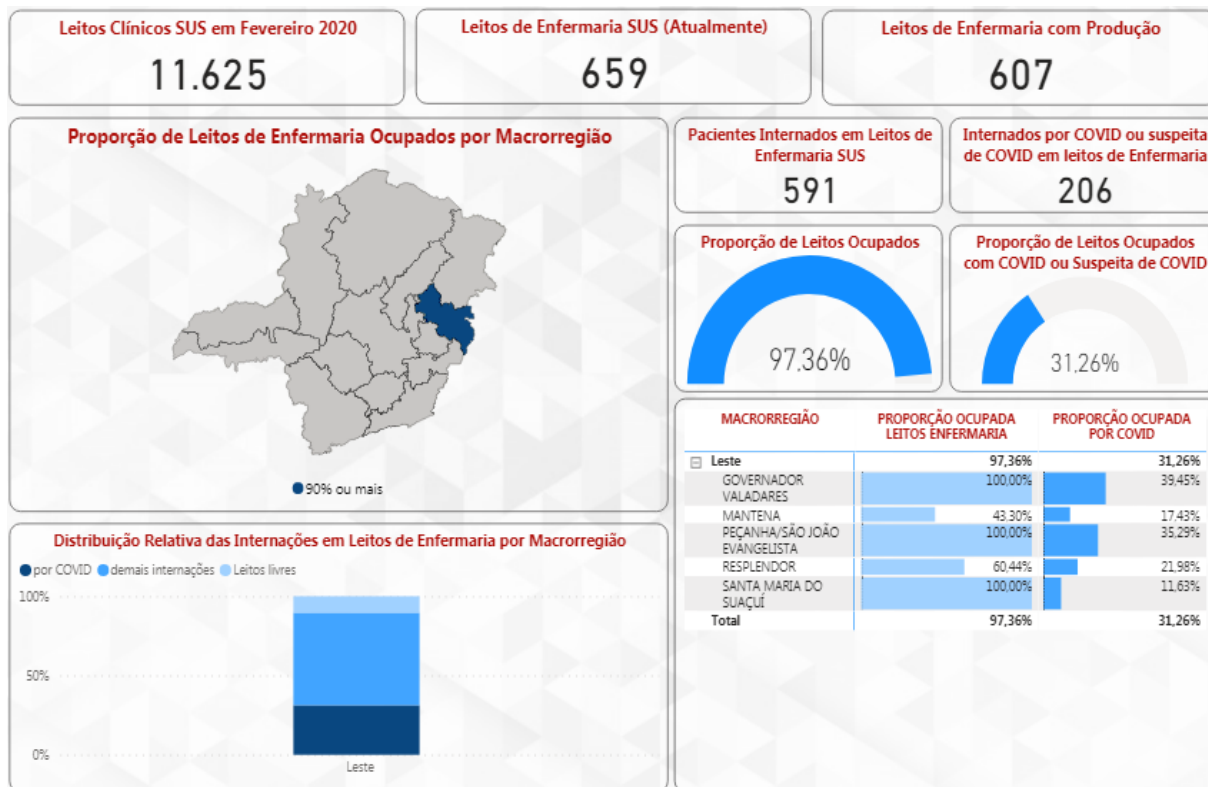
Leitos Clínicos SUS em Fevereiro 2020
11.625

Leitos de Enfermaria SUS (Atualmente)
659

Leitos de Enfermaria com Produção
607

Proporção de Leitos de Enfermaria Ocupados por Macrorregião

90% ou mais

Pacientes Internados em Leitos de Enfermaria SUS
591

Internados por COVID ou suspeita de COVID em leitos de Enfermaria
206

Proporção de Leitos Ocupados
97,36%

Proporção de Leitos Ocupados com COVID ou Suspeita de COVID
31,26%

| MACRORREGIÃO | PROPORÇÃO OCUPADA LEITOS ENFERMARIA | PROPORÇÃO OCUPADA POR COVID |
|---|---|---|
| ⊟ Leste | 97,36% | 31,26% |
| GOVERNADOR VALADARES | 100,00% | 39,45% |
| MANTENA | 43,30% | 17,43% |
| PEÇANHA/SÃO JOÃO EVANGELISTA | 100,00% | 35,29% |
| RESPLENDOR | 60,44% | 21,98% |
| SANTA MARIA DO SUAÇUÍ | 100,00% | 11,63% |
| Total | 97,36% | 31,26% |

Distribuição Relativa das Internações em Leitos de Enfermaria por Macrorregião

por COVID demais internações Leitos livres

100%
50%
0%
Leste